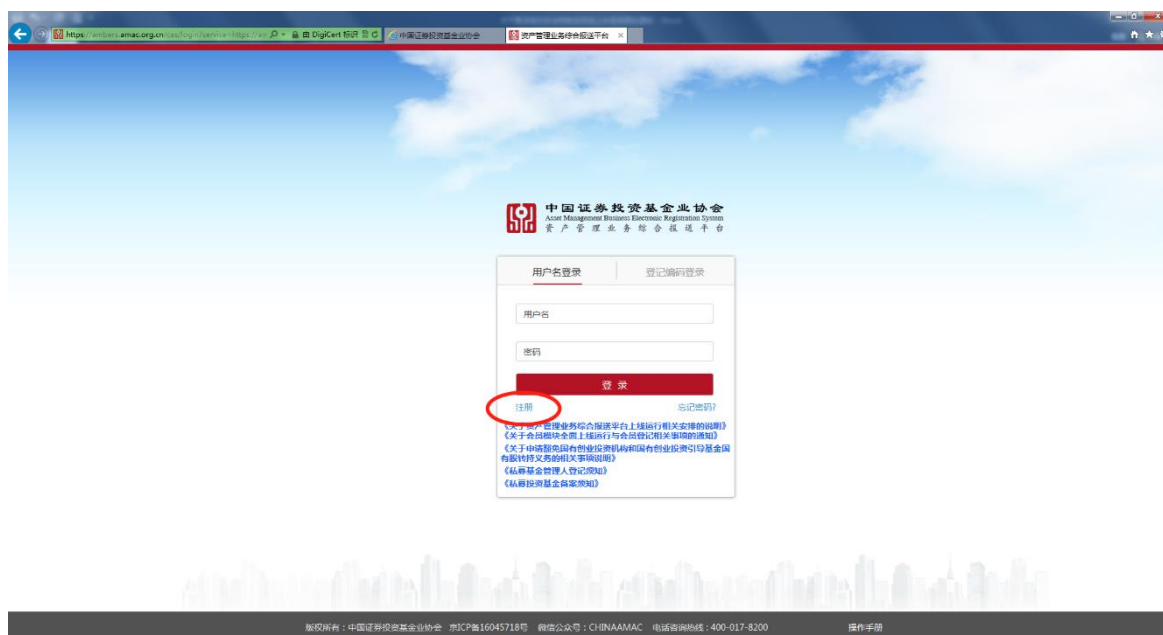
https://ambers.amac.org.cn/cas/login?service=https://am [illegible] DigiCert 标识 中国证券投资基金业协会 资产管理业务综合报送平台

中国证券投资基金业协会
Asset Management Business Electronic Registration System
资产管理业务综合报送平台

用户名登录 登记编码登录

用户名

密码

登 录

注册 忘记密码?

《关于资产管理业务综合报送平台上线运行相关安排的说明》
《关于会员模块全面上线运行与会员登记相关事项的通知》
《关于申请豁免国有创业投资机构和国有创业投资引导基金国有股转持义务的相关事项说明》
《私募基金管理人登记须知》
《私募投资基金备案须知》

版权所有：中国证券投资基金业协会 京ICP备16045718号 微信公众号：CHINAAMAC 电话咨询热线：400-017-8200 操作手册